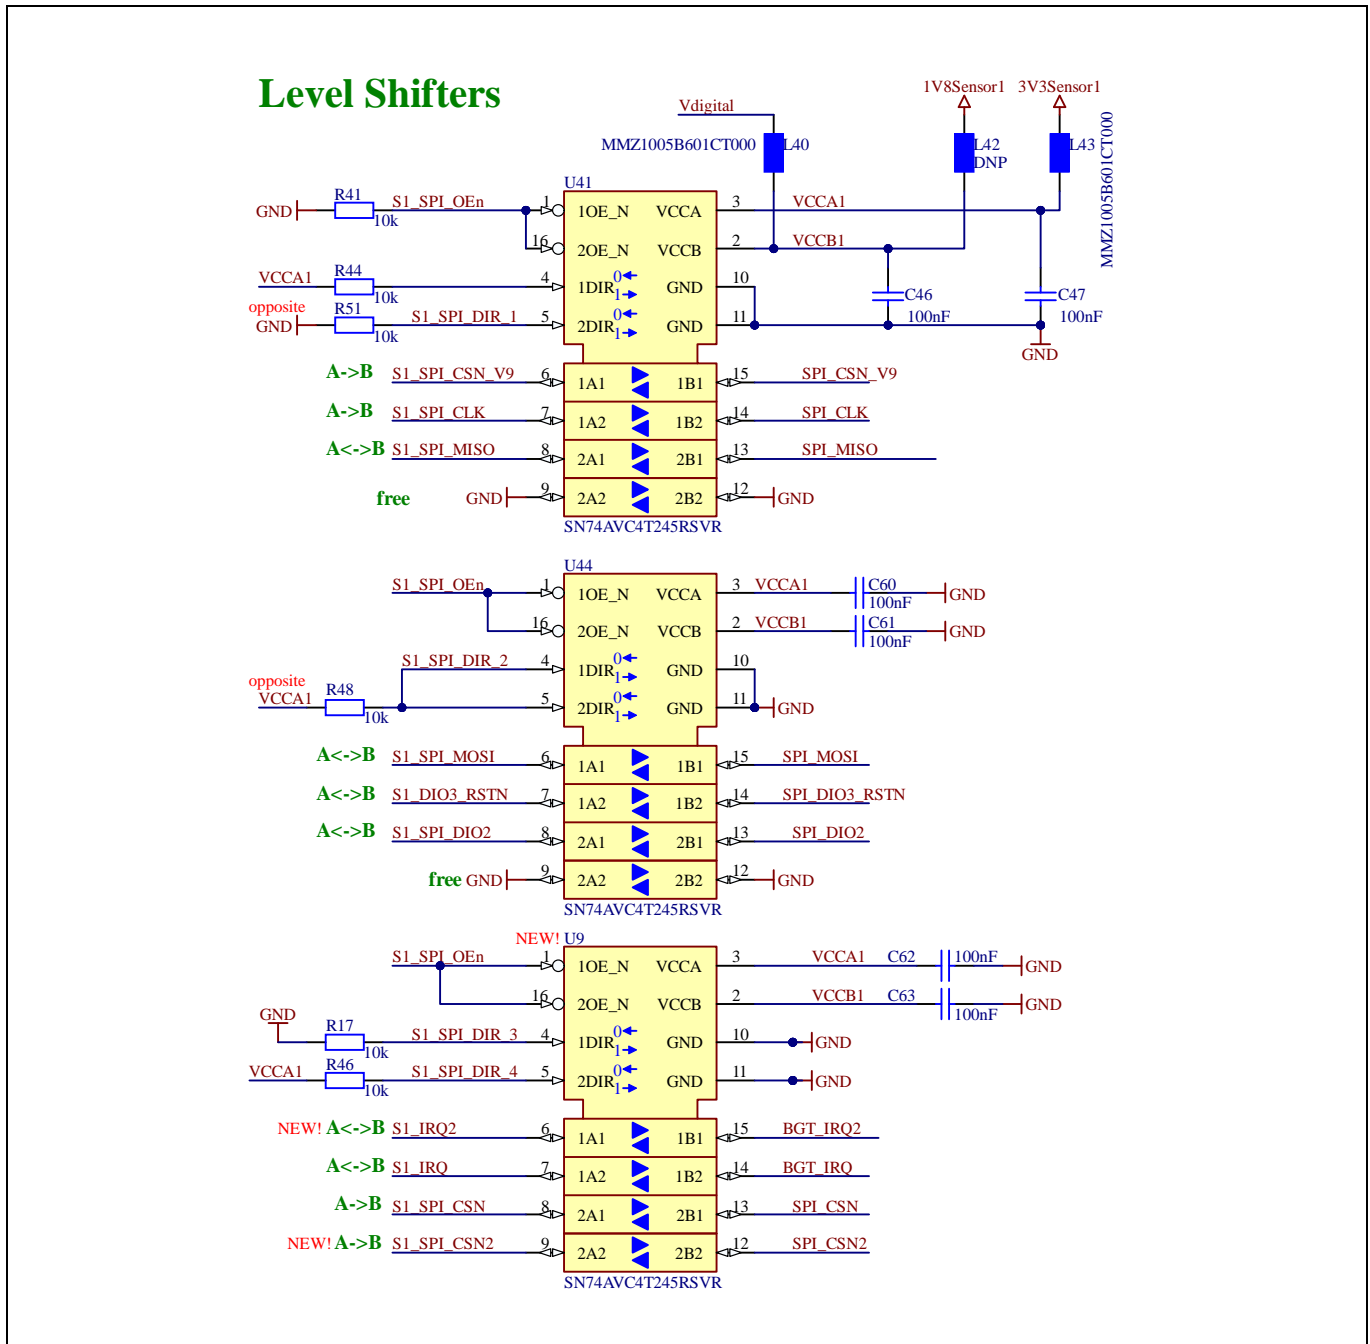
Level Shifters

Vdigital
1V8Sensor1 3V3Sensor1
MMZ1005B601CT000 L40
L42 DNP
L43
MMZ1005B601CT000

U41
GND R41 10k S1_SPI_OEn 1 1OE_N VCCA 3 VCCA1
16 2OE_N VCCB 2 VCCB1
VCCA1 R44 10k 4 1DIR GND 10
opposite GND R51 10k S1_SPI_DIR_1 5 2DIR GND 11
0 1 0 1
C46 100nF C47 100nF
GND
A->B S1_SPI_CSN_V9 6 1A1 1B1 15 SPI_CSN_V9
A->B S1_SPI_CLK 7 1A2 1B2 14 SPI_CLK
A<->B S1_SPI_MISO 8 2A1 2B1 13 SPI_MISO
free GND 9 2A2 2B2 12 GND
SN74AVC4T245RSVR

U44
S1_SPI_OEn 1 1OE_N VCCA 3 VCCA1 C60 100nF GND
16 2OE_N VCCB 2 VCCB1 C61 100nF GND
S1_SPI_DIR_2 4 1DIR GND 10
opposite VCCA1 R48 10k 5 2DIR GND 11 GND
0 1 0 1
A<->B S1_SPI_MOSI 6 1A1 1B1 15 SPI_MOSI
A<->B S1_DIO3_RSTN 7 1A2 1B2 14 SPI_DIO3_RSTN
A<->B S1_SPI_DIO2 8 2A1 2B1 13 SPI_DIO2
free GND 9 2A2 2B2 12 GND
SN74AVC4T245RSVR

NEW! U9
S1_SPI_OEn 1 1OE_N VCCA 3 VCCA1 C62 100nF GND
16 2OE_N VCCB 2 VCCB1 C63 100nF GND
GND R17 10k S1_SPI_DIR_3 4 1DIR GND 10 GND
VCCA1 R46 10k S1_SPI_DIR_4 5 2DIR GND 11 GND
0 1 0 1
NEW! A<->B S1_IRQ2 6 1A1 1B1 15 BGT_IRQ2
A<->B S1_IRQ 7 1A2 1B2 14 BGT_IRQ
A->B S1_SPI_CSN 8 2A1 2B1 13 SPI_CSN
NEW! A->B S1_SPI_CSN2 9 2A2 2B2 12 SPI_CSN2
SN74AVC4T245RSVR